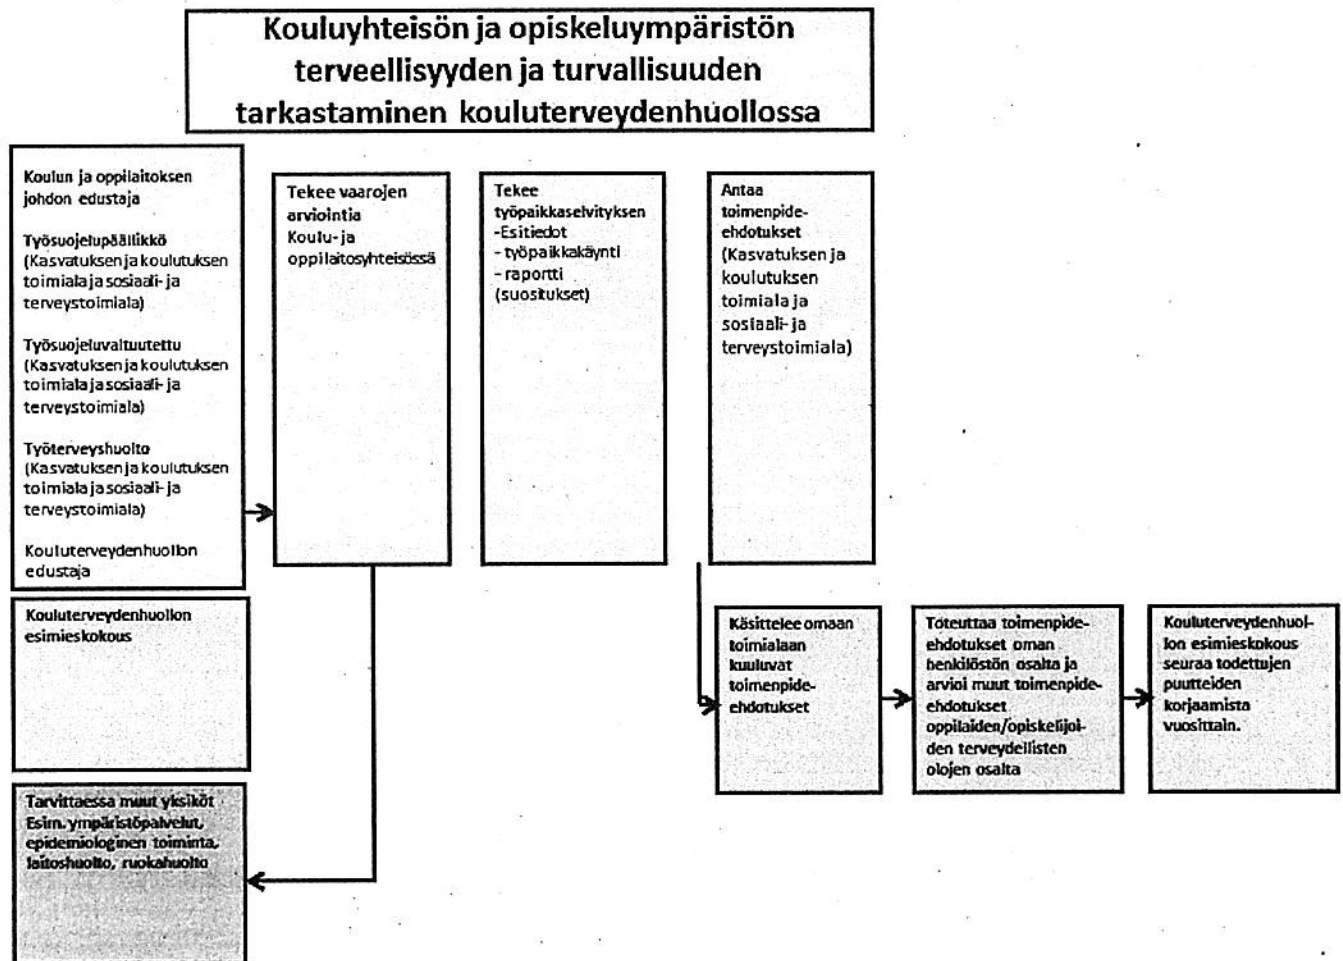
Kouluyhteisön ja opiskeluympäristön terveellisyyden ja turvallisuuden tarkastaminen kouluterveydenhuollossa

Koulun ja oppilaitoksen johdon edustaja

Työsuojelupäällikkö (Kasvatuksen ja koulutuksen toimiala ja sosiaali- ja terveystoimiala)

Työsuojeluvaltuutettu (Kasvatuksen ja koulutuksen toimiala ja sosiaali- ja terveystoimiala)

Työterveyshuolto (Kasvatuksen ja koulutuksen toimiala ja sosiaali- ja terveystoimiala)

Kouluterveydenhuollon edustaja

Kouluterveydenhuollon esimieskokous

Tarvittaessa muut yksiköt Esim. ympäristöpalvelut, epidemiologinen toiminta, laitoshuolto, ruokahuolto

Tekee vaarojen arviointia Koulu- ja oppilaitosyhteisössä

Tekee työpaikkaselvityksen
-Esitiedot
- työpaikkakäynti
- raportti (suositukset)

Antaa toimenpide-ehdotukset (Kasvatuksen ja koulutuksen toimiala ja sosiaali- ja terveystoimiala)

Käsittelee omaan toimialaan kuuluvat toimenpide-ehdotukset

Toteuttaa toimenpide-ehdotukset oman henkilöstön osalta ja arvioi muut toimenpide-ehdotukset oppilaiden/opiskelijoiden terveydellisten olojen osalta

Kouluterveydenhuollon esimieskokous seuraa todettujen puutteiden korjaamista vuosittain.